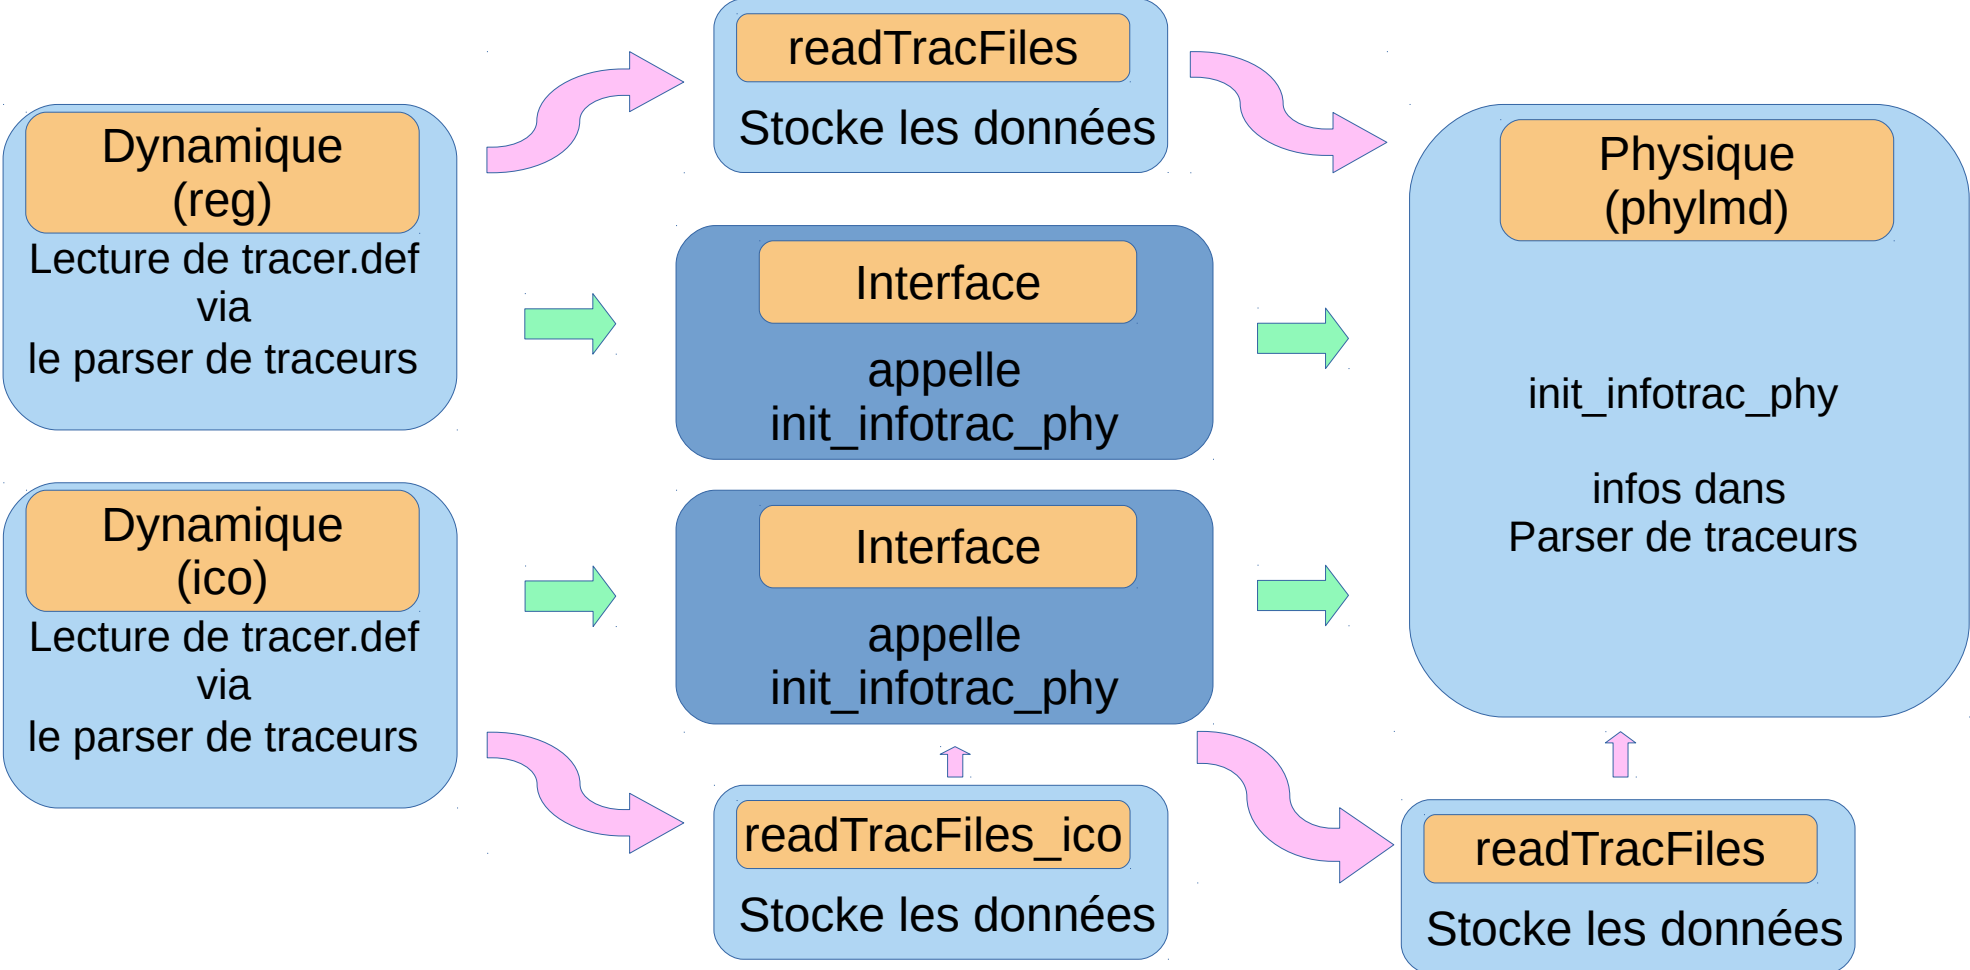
readTracFiles

Stocke les données

Dynamique
(reg)

Lecture de tracer.def
via
le parser de traceurs

Interface

appelle
init_infotrac_phy

Physique
(phylmd)

init_infotrac_phy

infos dans
Parser de traceurs

Dynamique
(ico)

Lecture de tracer.def
via
le parser de traceurs

Interface

appelle
init_infotrac_phy

readTracFiles_ico

Stocke les données

readTracFiles

Stocke les données